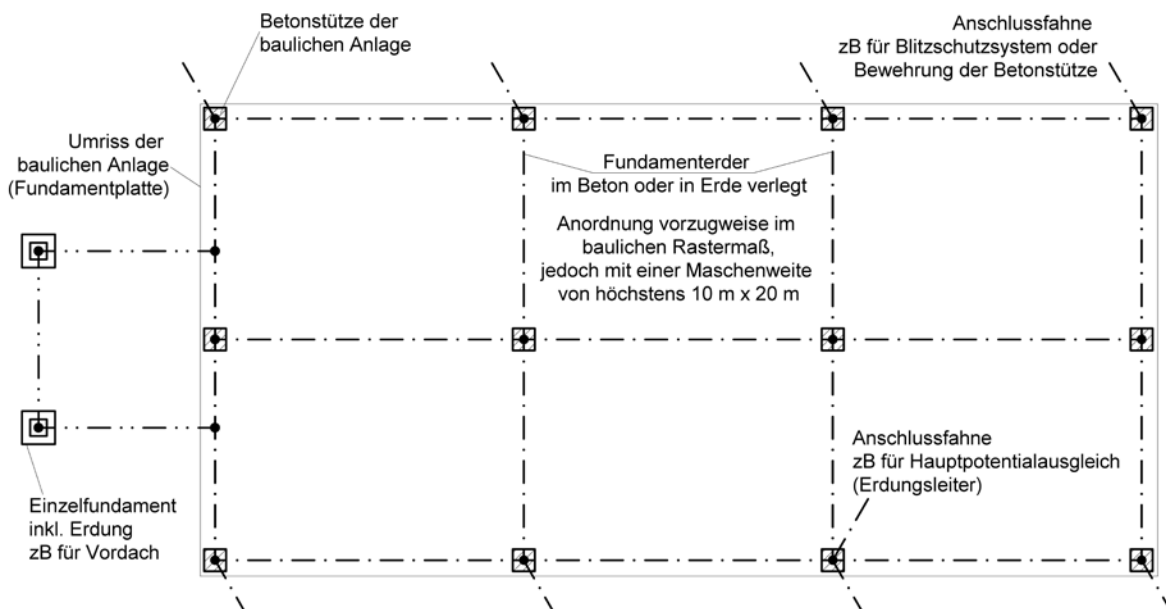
Betonstütze der baulichen Anlage

Anschlussfahne zB für Blitzschutzsystem oder Bewehrung der Betonstütze

Umriss der baulichen Anlage (Fundamentplatte)

Fundamenterder im Beton oder in Erde verlegt

Anordnung vorzugweise im baulichen Rastermaß, jedoch mit einer Maschenweite von höchstens 10 m x 20 m

Anschlussfahne zB für Hauptpotentialausgleich (Erdungsleiter)

Einzelfundament inkl. Erdung zB für Vordach